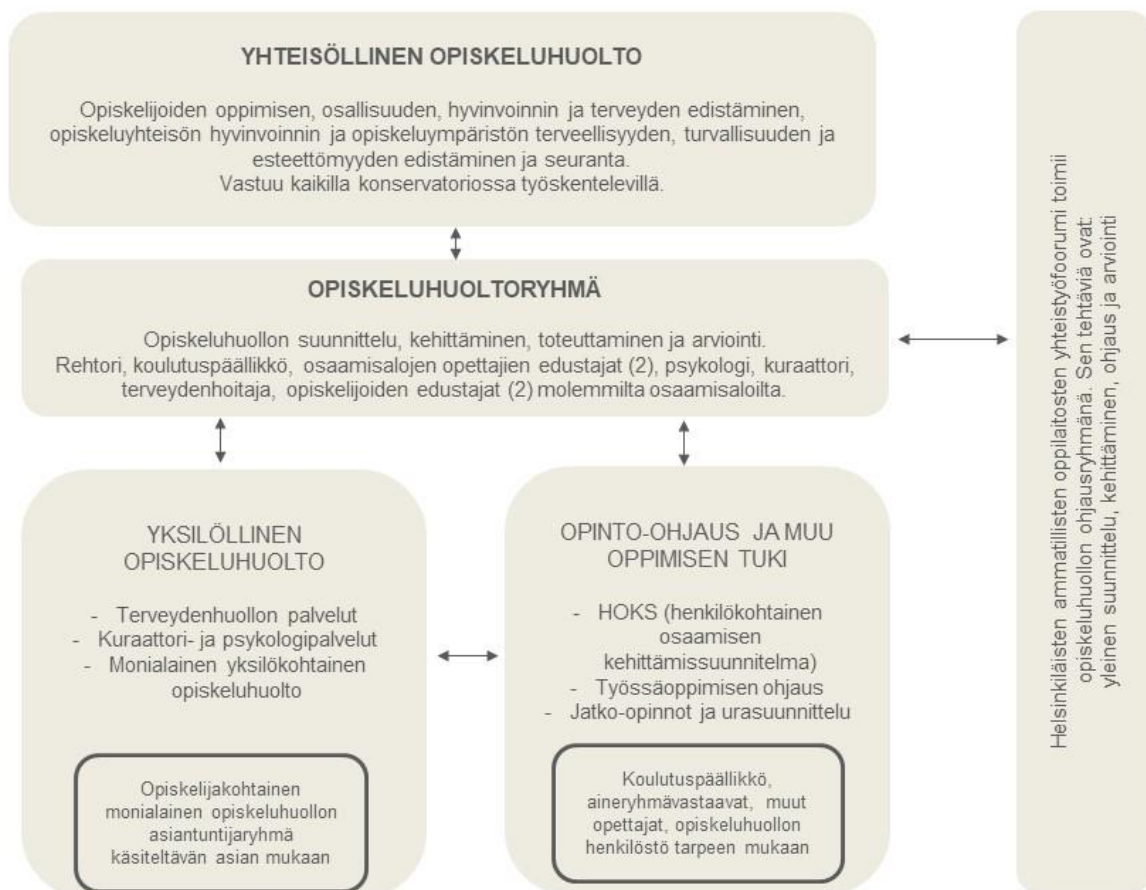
YHTEISÖLLINEN OPISKELUHUOLTO

Opiskelijoiden oppimisen, osallisuuden, hyvinvoinnin ja terveyden edistäminen, opiskeluyhteisön hyvinvoinnin ja opiskeluympäristön terveellisyyden, turvallisuuden ja esteettömyyden edistäminen ja seuranta.
Vastuu kaikilla konservatoriossa työskentelevillä.

OPISKELUHUOLTORYHMÄ

Opiskeluhuollon suunnittelu, kehittäminen, toteuttaminen ja arviointi.
Rehtori, koulutuspäällikkö, osaamisalojen opettajien edustajat (2), psykologi, kuraattori, terveydenhoitaja, opiskelijoiden edustajat (2) molemmilta osaamisaloilta.

YKSILÖLLINEN OPISKELUHUOLTO

- Terveydenhuollon palvelut
- Kuraattori- ja psykologipalvelut
- Monialainen yksilökohtainen opiskeluhuolto

Opiskelijakohtainen monialainen opiskeluhuollon asiantuntijaryhmä käsiteltävän asian mukaan

OPINTO-OHJAUS JA MUU OPPIMISEN TUKI

- HOKS (henkilökohtainen osaamisen kehittämissuunnitelma)
- Työssäoppimisen ohjaus
- Jatko-opinnot ja urasuunnittelu

Koulutuspäällikkö, aineryhmävastaavat, muut opettajat, opiskeluhuollon henkilöstö tarpeen mukaan

Helsinkiläisten ammatillisten oppilaitosten yhteistyöforumi toimii opiskeluhuollon ohjausryhmänä. Sen tehtäviä ovat: yleinen suunnittelu, kehittäminen, ohjaus ja arviointi